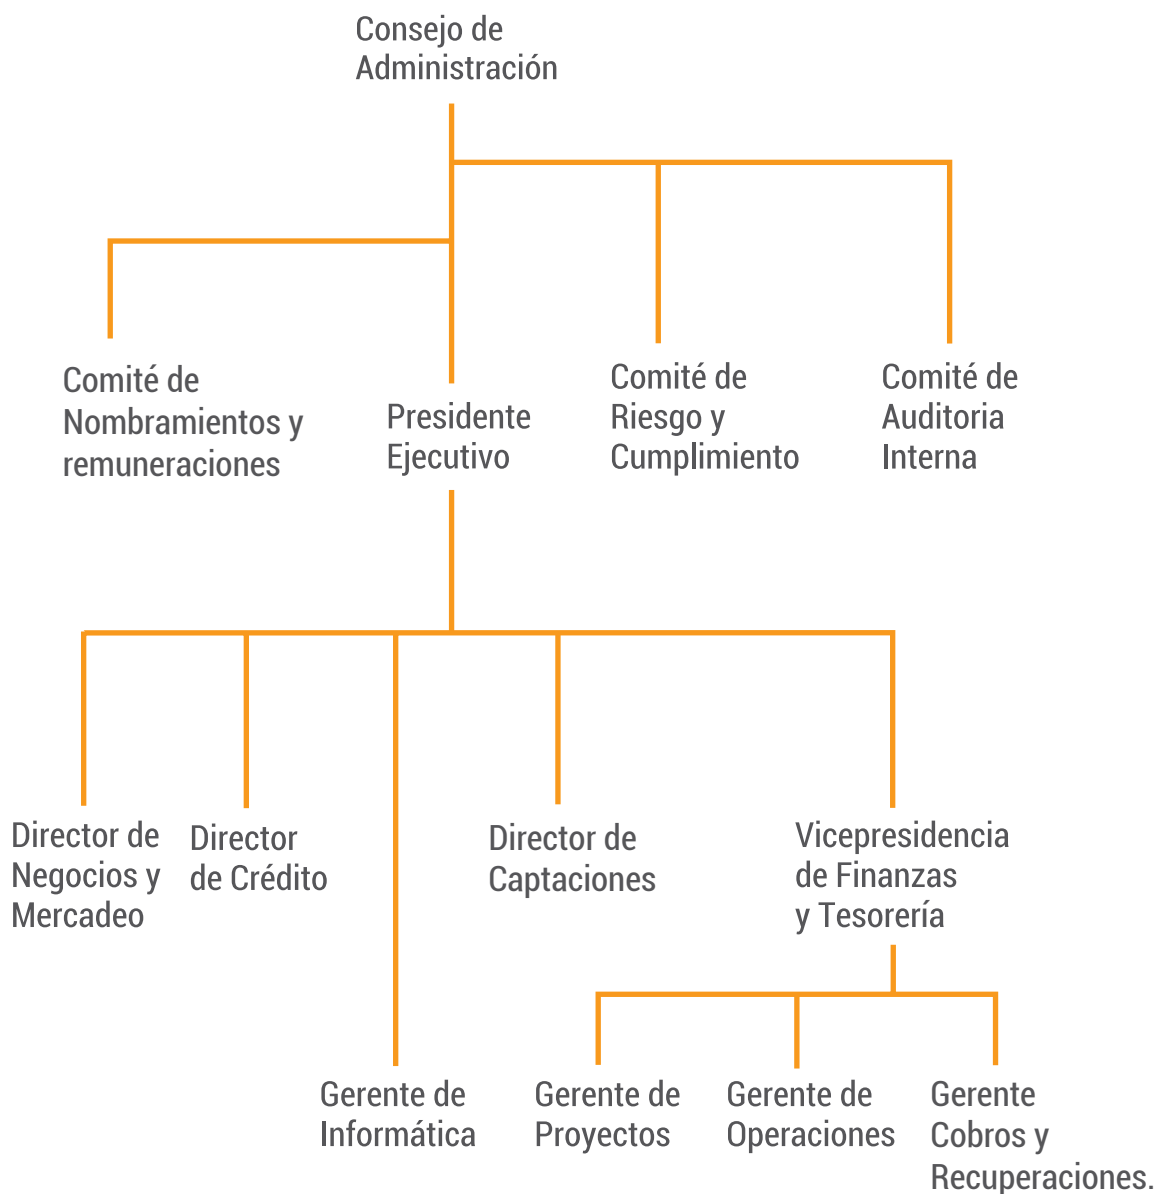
Consejo de Administración

Comité de Nombramientos y remuneraciones

Presidente Ejecutivo

Comité de Riesgo y Cumplimiento

Comité de Auditoria Interna

Director de Negocios y Mercadeo

Director de Crédito

Director de Captaciones

Vicepresidencia de Finanzas y Tesorería

Gerente de Informática

Gerente de Proyectos

Gerente de Operaciones

Gerente Cobros y Recuperaciones.